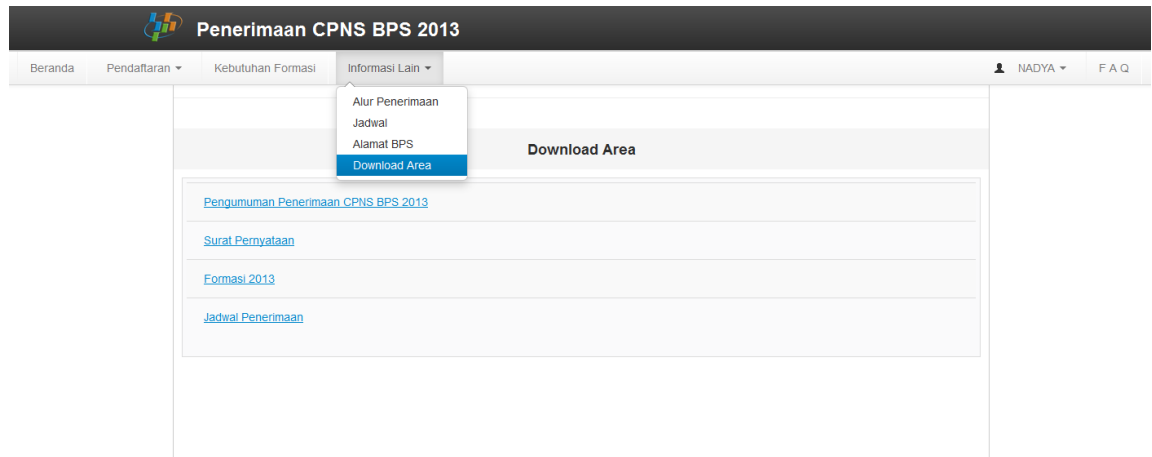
Penerimaan CPNS BPS 2013

Beranda
Pendaftaran
Kebutuhan Formasi
Informasi Lain
NADYA
FAQ

Alur Penerimaan
Jadwal
Alamat BPS
Download Area

Download Area

Pengumuman Penerimaan CPNS BPS 2013

Surat Pernyataan

Formasi 2013

Jadwal Penerimaan